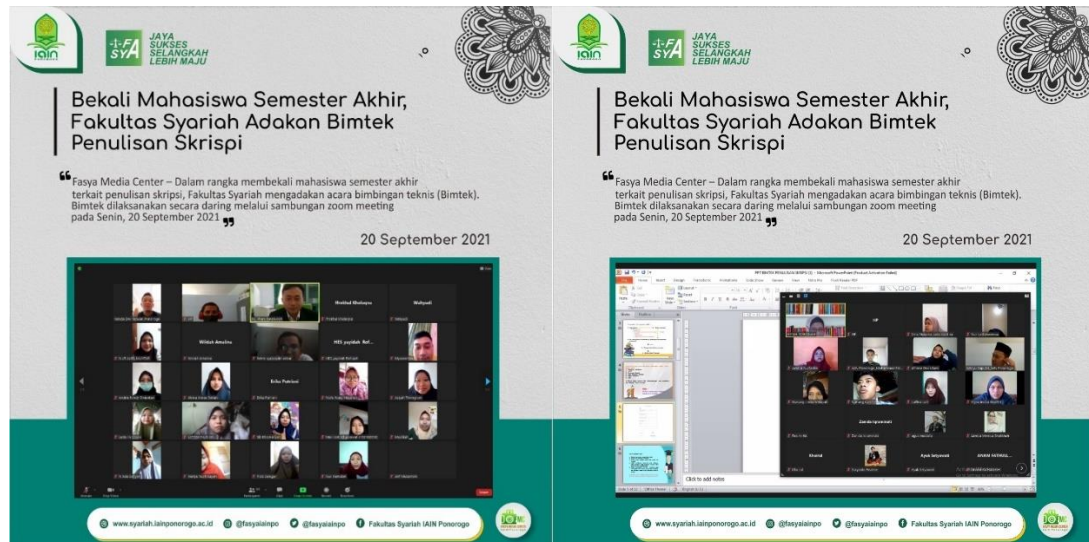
IAIN

FSYA JAYA SUKSES SELANGKAH LEBIH MAJU

Bekali Mahasiswa Semester Akhir, Fakultas Syariah Adakan Bimtek Penulisan Skripsi

"Fasya Media Center – Dalam rangka membekali mahasiswa semester akhir terkait penulisan skripsi, Fakultas Syariah mengadakan acara bimbingan teknis (Bimtek). Bimtek dilaksanakan secara daring melalui sambungan zoom meeting pada Senin, 20 September 2021"

20 September 2021

Wahyudi

Wildah Amalina

Erika Patriani

www.syariah.iainponorogo.ac.id @fasyaiainpo @fasyaiainpo Fakultas Syariah IAIN Ponorogo

IAIN

FSYA JAYA SUKSES SELANGKAH LEBIH MAJU

Bekali Mahasiswa Semester Akhir, Fakultas Syariah Adakan Bimtek Penulisan Skripsi

"Fasya Media Center – Dalam rangka membekali mahasiswa semester akhir terkait penulisan skripsi, Fakultas Syariah mengadakan acara bimbingan teknis (Bimtek). Bimtek dilaksanakan secara daring melalui sambungan zoom meeting pada Senin, 20 September 2021"

20 September 2021

Click to add notes

www.syariah.iainponorogo.ac.id @fasyaiainpo @fasyaiainpo Fakultas Syariah IAIN Ponorogo